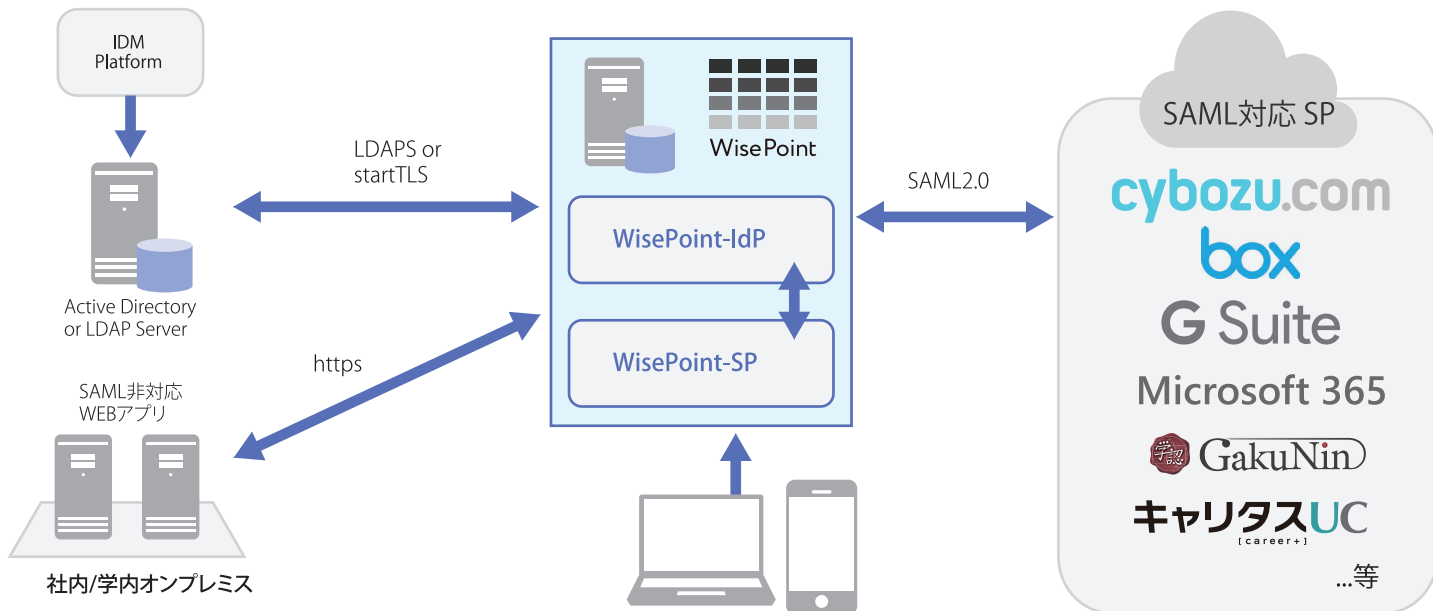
IDM Platform

Active Directory or LDAP Server

LDAPS or startTLS

https

SAML非対応 WEBアプリ

社内/学内オンプレミス

WisePoint

WisePoint-IdP

WisePoint-SP

SAML2.0

SAML対応 SP

cybozu.com

box

G Suite

Microsoft 365

学認 GakuNin

キャリタスUC [career+]

...等